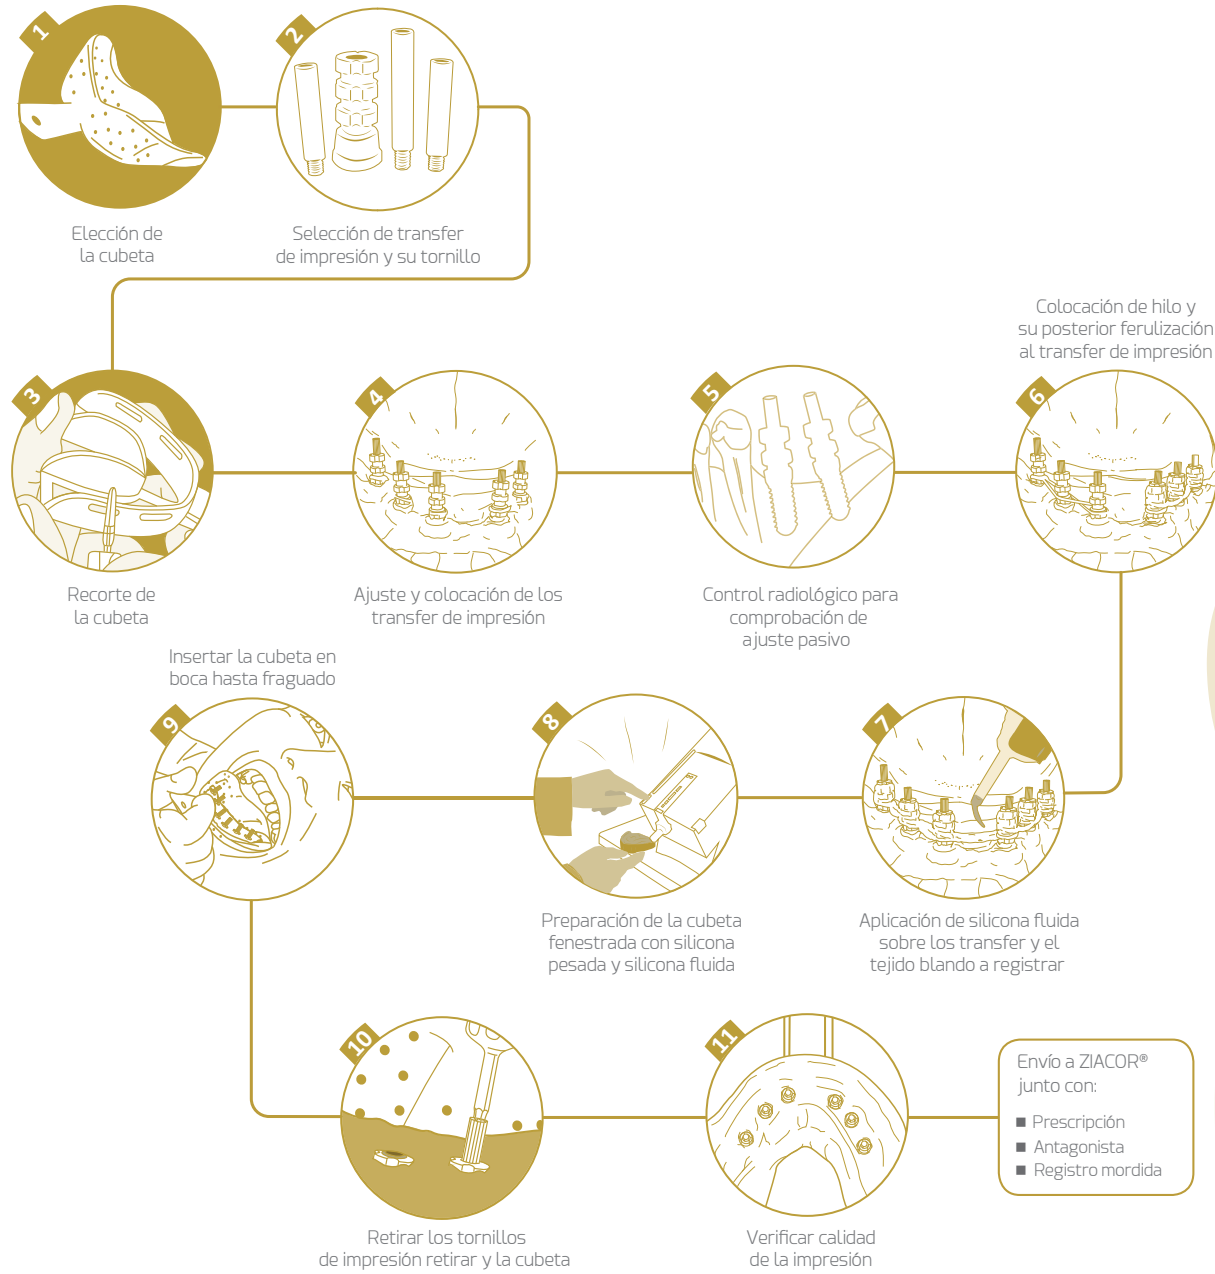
1
Elección de la cubeta

2
Selección de transfer de impresión y su tornillo

Colocación de hilo y su posterior ferulización al transfer de impresión

3
Recorte de la cubeta

4
Ajuste y colocación de los transfer de impresión

5
Control radiológico para comprobación de ajuste pasivo

6

Insertar la cubeta en boca hasta fraguado

9

8
Preparación de la cubeta fenestrada con silicona pesada y silicona fluida

7
Aplicación de silicona fluida sobre los transfer y el tejido blando a registrar

10
Retirar los tornillos de impresión retirar y la cubeta

11
Verificar calidad de la impresión

Envío a ZIACOR® junto con:
■ Prescripción
■ Antagonista
■ Registro mordida